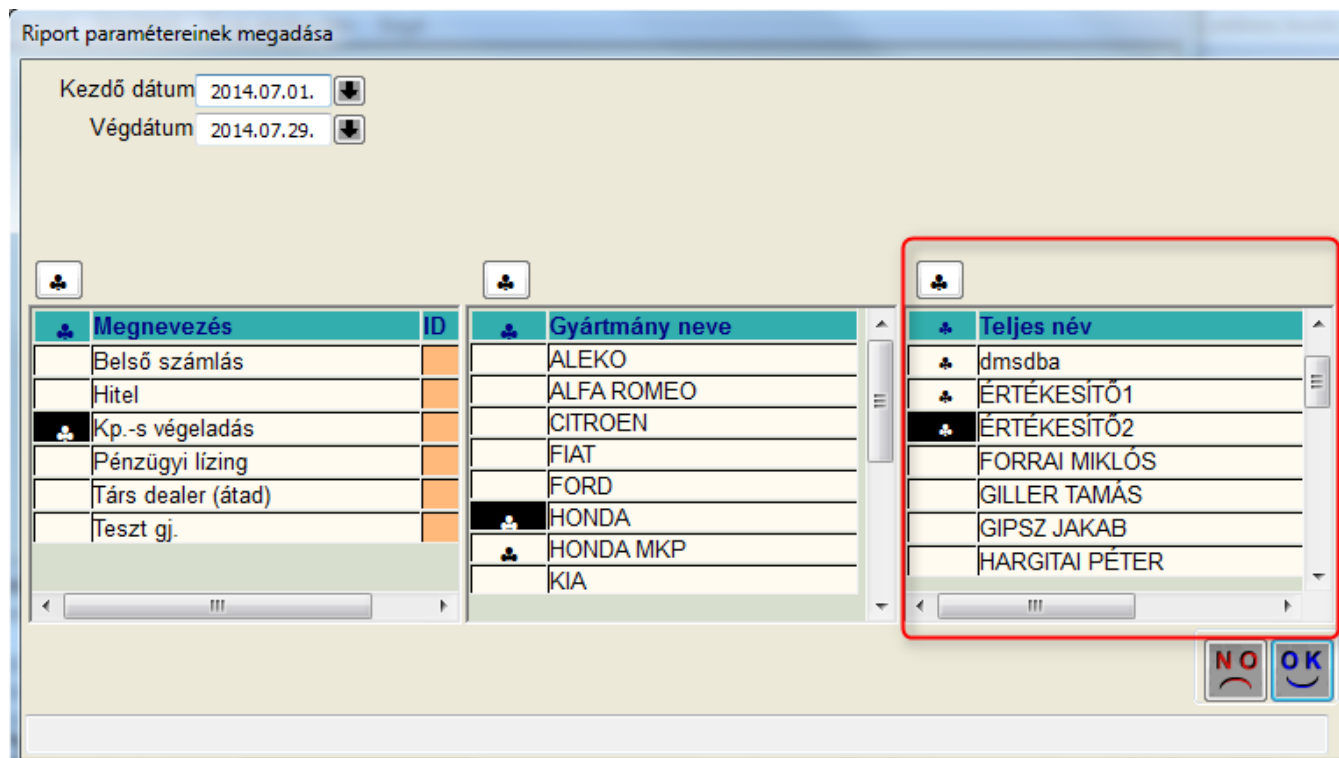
Riport paramétereinek megadása

Kezdő dátum 2014.07.01.
Végdátum 2014.07.29.

| ♣ | Megnevezés | ID |
|---|---|---|
| | Belső számlás | |
| | Hitel | |
| ♣ | Kp.-s végeladás | |
| | Pénzügyi lízing | |
| | Társ dealer (átad) | |
| | Teszt gj. | |

| ♣ | Gyártmány neve |
|---|---|
| | ALEKO |
| | ALFA ROMEO |
| | CITROEN |
| | FIAT |
| | FORD |
| ♣ | HONDA |
| ♣ | HONDA MKP |
| | KIA |

| ♣ | Teljes név |
|---|---|
| ♣ | dmsdba |
| ♣ | ÉRTÉKESÍTŐ1 |
| ♣ | ÉRTÉKESÍTŐ2 |
| | FORRAI MIKLÓS |
| | GILLER TAMÁS |
| | GIPSZ JAKAB |
| | HARGITAI PÉTER |

NO
OK